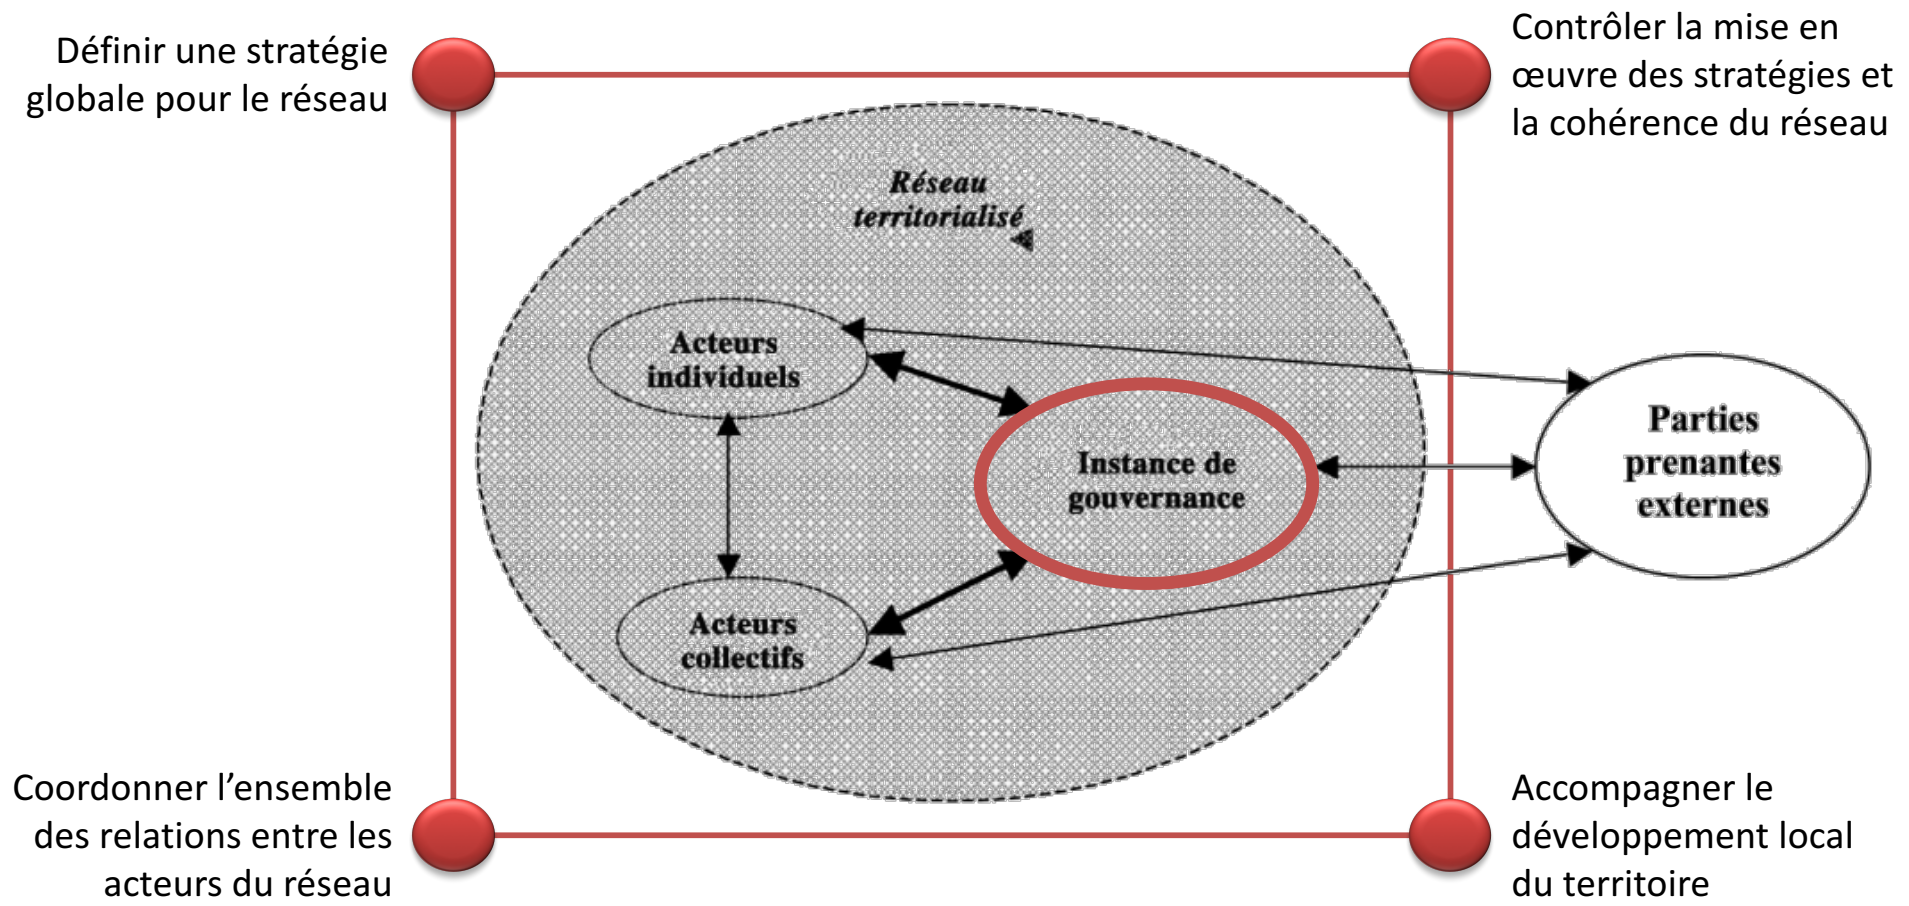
Définir une stratégie globale pour le réseau

Contrôler la mise en œuvre des stratégies et la cohérence du réseau

Réseau territorialisé

Acteurs individuels

Instance de gouvernance

Parties prenantes externes

Acteurs collectifs

Coordonner l'ensemble des relations entre les acteurs du réseau

Accompagner le développement local du territoire